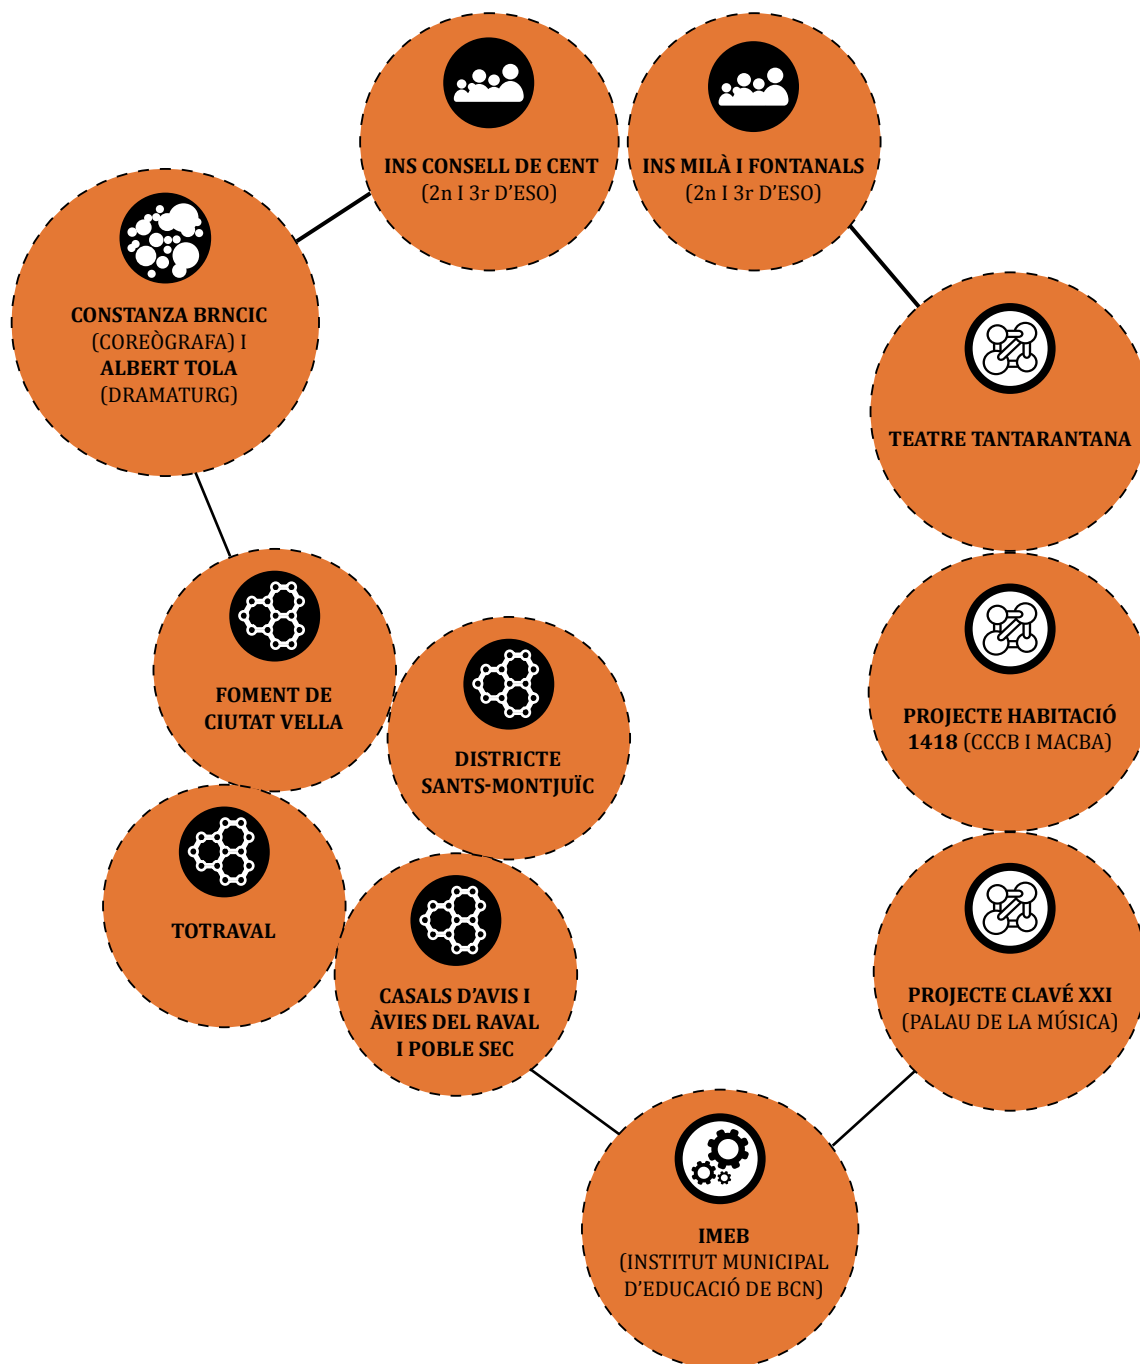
INS CONSELL DE CENT
(2n I 3r D'ESO)

INS MILÀ I FONTANALS
(2n I 3r D'ESO)

CONSTANZA BRNCIC
(COREÒGRAFA) I
ALBERT TOLA
(DRAMATURG)

TEATRE TANTARANTANA

FOMENT DE
CIUTAT VELLA

DISTRICTE
SANTS-MONTJUÏC

PROJECTE HABITACIÓ
1418 (CCCB I MACBA)

TOTRAVAL

CASALS D'AVIS I
ÀVIES DEL RAVAL
I POBLE SEC

PROJECTE CLAVÉ XXI
(PALAU DE LA MÚSICA)

IMEB
(INSTITUT MUNICIPAL
D'EDUCACIÓ DE BCN)